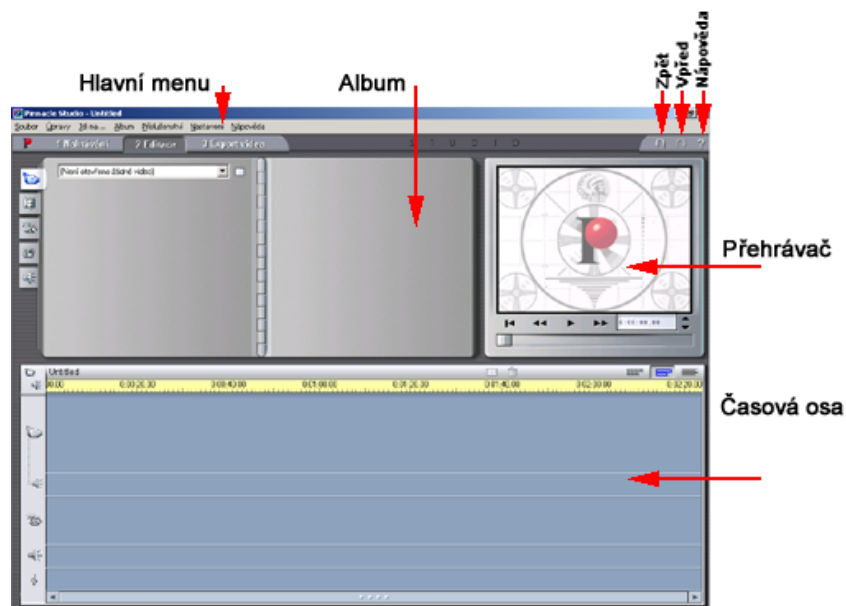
Hlavní menu

Album

Zpět

Vpřed

Nápověda

Pinnacle Studio - Untitled

Soubor Úpravy Zdroje Album Přehrávač Nastavení Nápověda

1 Nahrávání

2 Editace

3 Export videa

S T U D I O

[Není otevřeno žádné video]

Přehrávač

0:00:00.00

Untitled

0:00 0:00:20.00 0:00:40.00 0:01:00.00 0:01:20.00 0:01:40.00 0:02:00.00 0:02:20.00

Časová osa